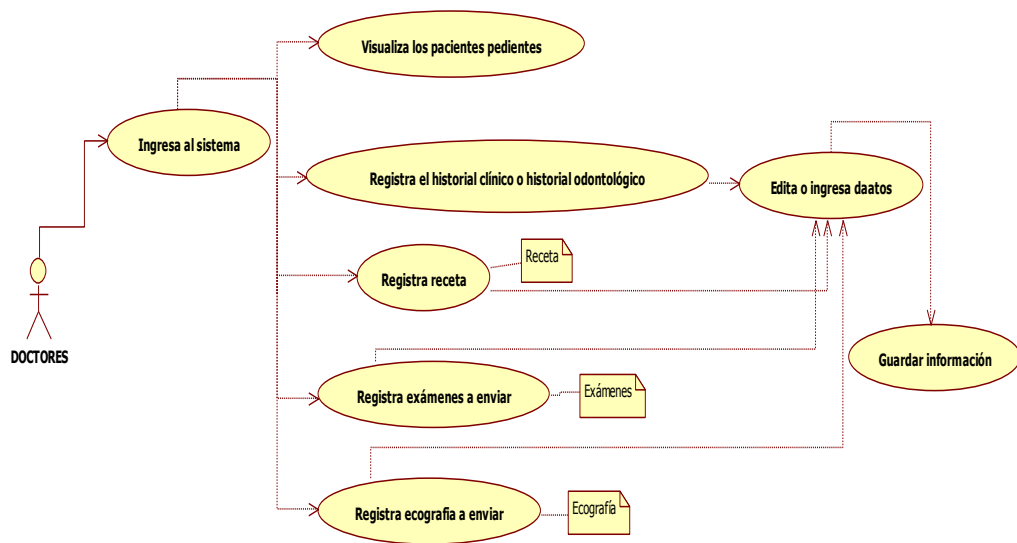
Visualiza los pacientes pedientes

Ingresa al sistema

DOCTORES

Registra el historial clínico o historial odontológico

Edita o ingresa daatos

Registra receta

Receta

Guardar información

Registra exámenes a enviar

Exámenes

Registra ecografia a enviar

Ecografía